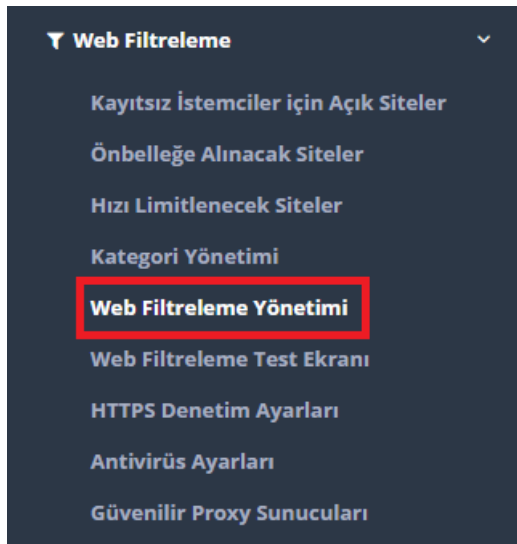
Web Filtreleme

Kayıtsız İstemciler için Açık Siteler

Önbelleğe Alınacak Siteler

Hızı Limitlenecek Siteler

Kategori Yönetimi

Web Filtreleme Yönetimi

Web Filtreleme Test Ekranı

HTTPS Denetim Ayarları

Antivirüs Ayarları

Güvenilir Proxy Sunucuları